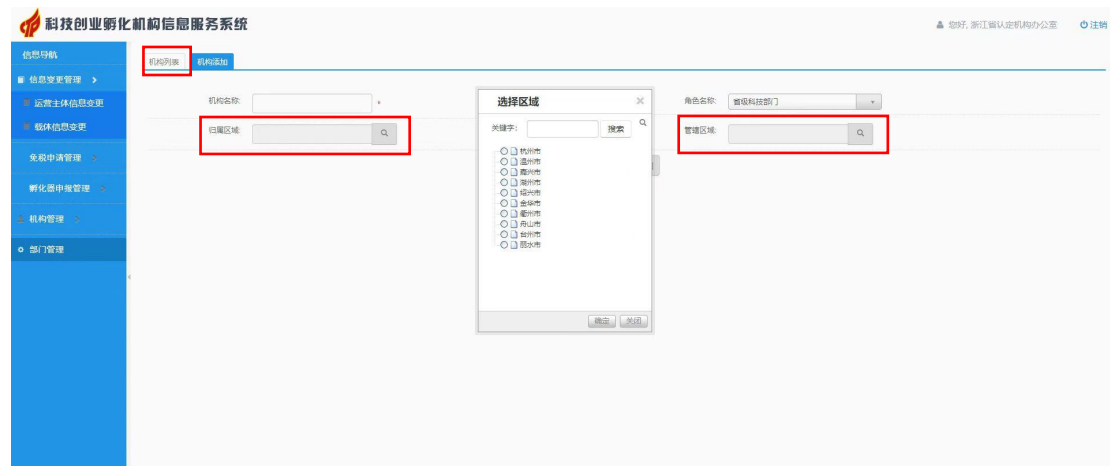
科技创业孵化机构信息服务系统

您好, 浙江省认定机构办公室 注销

信息导航
信息变更管理 >
运营主体信息变更
载体信息变更
免税申请管理 >
孵化器申报管理 >
机构管理 >
部门管理

机构列表 机构添加

机构名称: *
归属区域:

角色名称: 省级科技部门
管辖区域:

选择区域
关键字: 搜索
杭州市
温州市
嘉兴市
湖州市
绍兴市
金华市
衢州市
舟山市
台州市
丽水市
确定 关闭